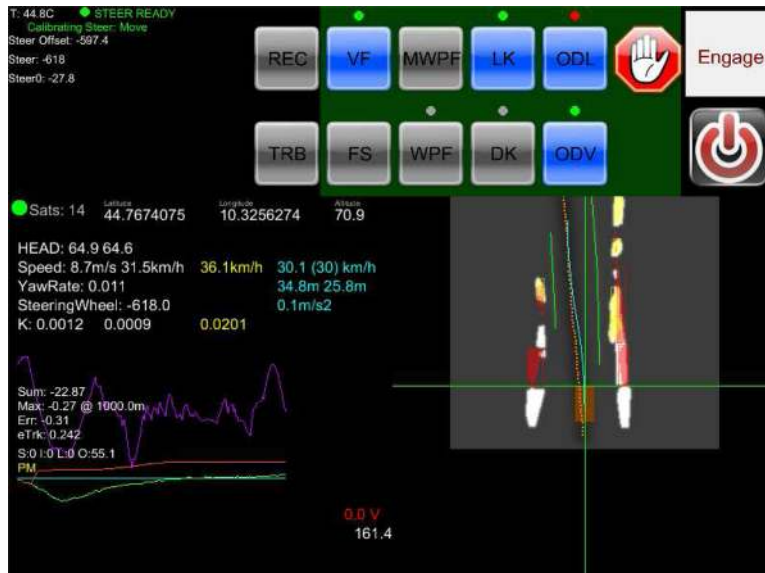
T: 44.8C STEER READY
Calibrating Steer: Move
Steer Offset: -597.4
Steer: -618
Steer0: -27.8

REC VF MWPF LK ODL Engage

TRB FS WPF DK ODV

Sats: 14
Latitude 44.7674075
Longitude 10.3256274
Altitude 70.9

HEAD: 64.9 64.6
Speed: 8.7m/s 31.5km/h 36.1km/h 30.1 (30) km/h
YawRate: 0.011 34.8m 25.8m
SteeringWheel: -618.0 0.1m/s2
K: 0.0012 0.0009 0.0201

Sum: -22.87
Max: -0.27 @ 1000.0m
Err: -0.31
eTrk: 0.242
S:0 I:0 L:0 O:55.1
PM

0.0 V
161.4